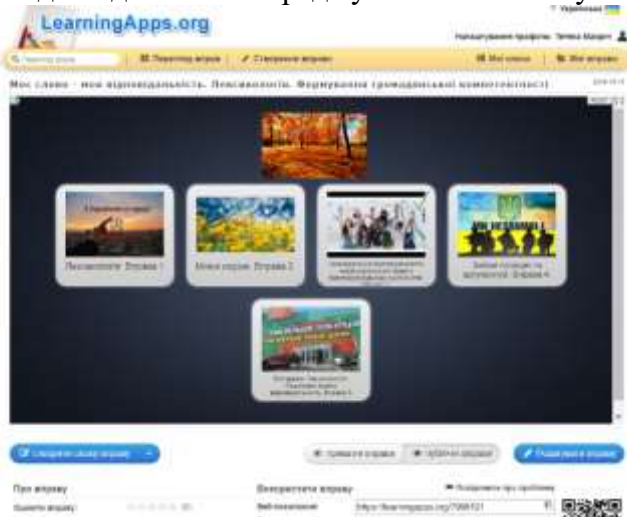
LearningApps.org

Українська

Налаштування профілю · Тетяна Мацюк

Перегляд вправ | Створення вправи | Мої класи | Мої вправи

Моє слово - моя відповідальність. Лексикологія. Формування громадянської компетентності

Лексикологія. Вправа 1

Мовні вправи. Вправа 2

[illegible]

Знайди позицію та аргументуй. Вправа 4

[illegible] Вправа 5

Створити схожу вправу

Приватні вправи | Публічні вправи

Поділитися вправою

Про вправу

Оцініть вправу

Використати вправу

Повідомити про проблему

Веб-посилання

https://learningapps.org/7066121